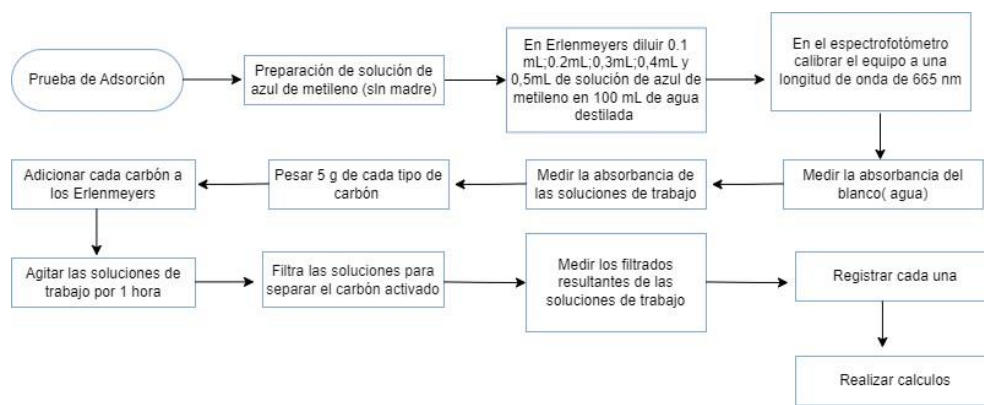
Prueba de Adsorción

Preparación de solución de azul de metileno (sln madre)

En Erlenmeyers diluir 0.1 mL;0.2mL;0,3mL;0,4mL y 0,5mL de solución de azul de metileno en 100 mL de agua destilada

En el espectrofotómetro calibrar el equipo a una longitud de onda de 665 nm

Medir la absorbancia del blanco( agua)

Medir la absorbancia de las soluciones de trabajo

Pesar 5 g de cada tipo de carbón

Adicionar cada carbón a los Erlenmeyers

Agitar las soluciones de trabajo por 1 hora

Filtra las soluciones para separar el carbón activado

Medir los filtrados resultantes de las soluciones de trabajo

Registrar cada una

Realizar calculos